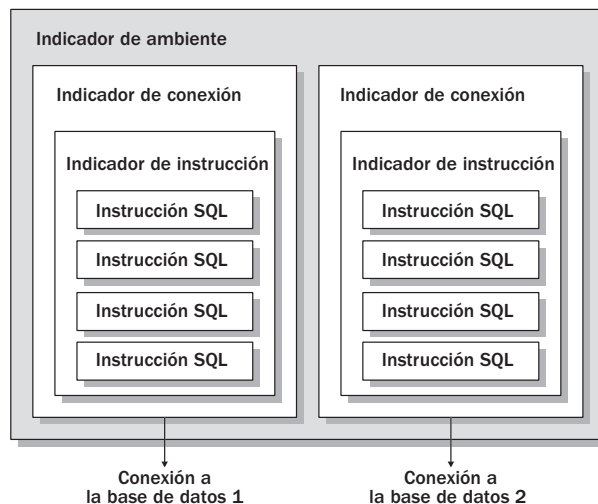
Indicador de ambiente

Indicador de conexión

Indicador de instrucción

Instrucción SQL

Instrucción SQL

Instrucción SQL

Instrucción SQL

Indicador de conexión

Indicador de instrucción

Instrucción SQL

Instrucción SQL

Instrucción SQL

Instrucción SQL

Conexión a la base de datos 1

Conexión a la base de datos 2